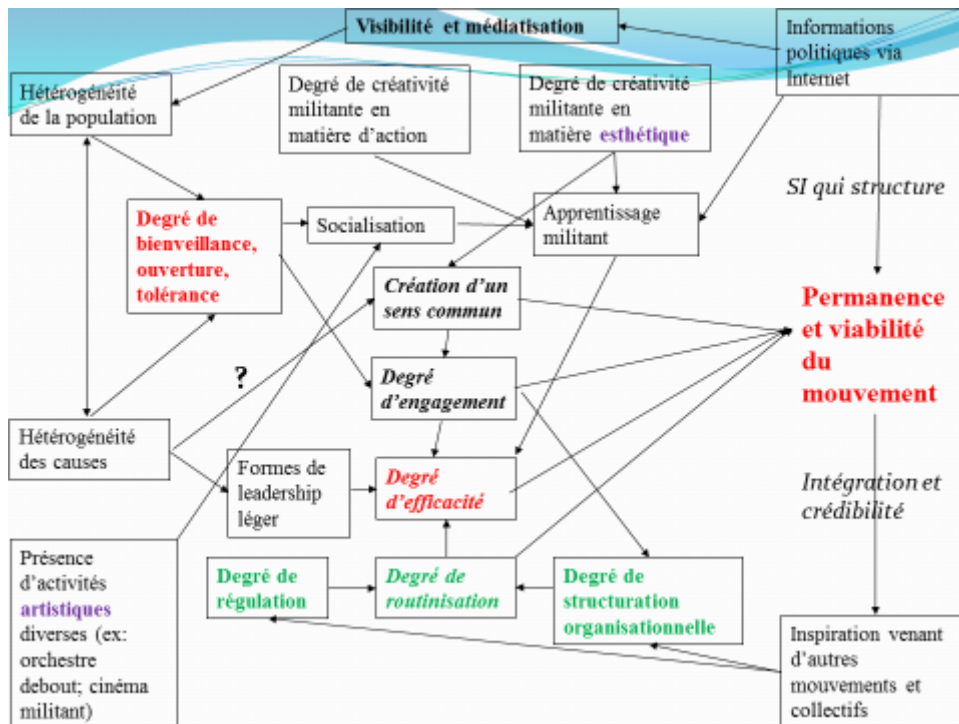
Visibilité et médiatisation

Informations politiques via Internet

Hétérogénéité de la population

Degré de créativité militante en matière d'action

Degré de créativité militante en matière esthétique

SI qui structure

Degré de bienveillance, ouverture, tolérance

Socialisation

Apprentissage militant

Création d'un sens commun

Permanence et viabilité du mouvement

?

Degré d'engagement

Hétérogénéité des causes

Formes de leadership léger

Degré d'efficacité

Intégration et crédibilité

Présence d'activités artistiques diverses (ex: orchestre debout; cinéma militant)

Degré de régulation

Degré de routinisation

Degré de structuration organisationnelle

Inspiration venant d'autres mouvements et collectifs